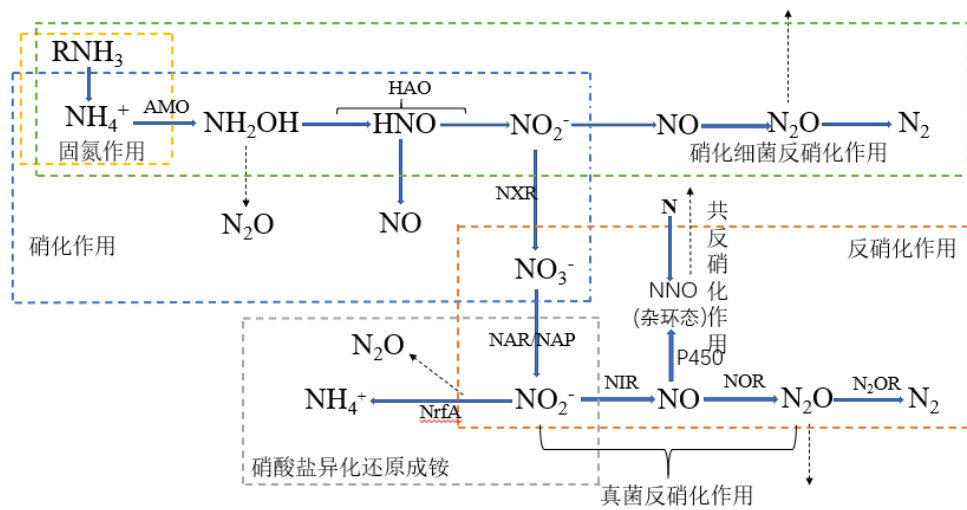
$RNH_3$

$NH_4^+$ AMO $NH_2OH$ HAO HNO $NO_2^-$ NO $N_2O$ $N_2$

固氮作用

硝化细菌反硝化作用

$N_2O$ NO

NXR

硝化作用

N

共反硝化作用

反硝化作用

$NO_3^-$

NNO (杂环态)

P450

NAR/NAP

$N_2O$

$NH_4^+$ NrfA $NO_2^-$ NIR NO NOR $N_2O$ $N_2OR$ $N_2$

硝酸盐异化还原成铵

真菌反硝化作用